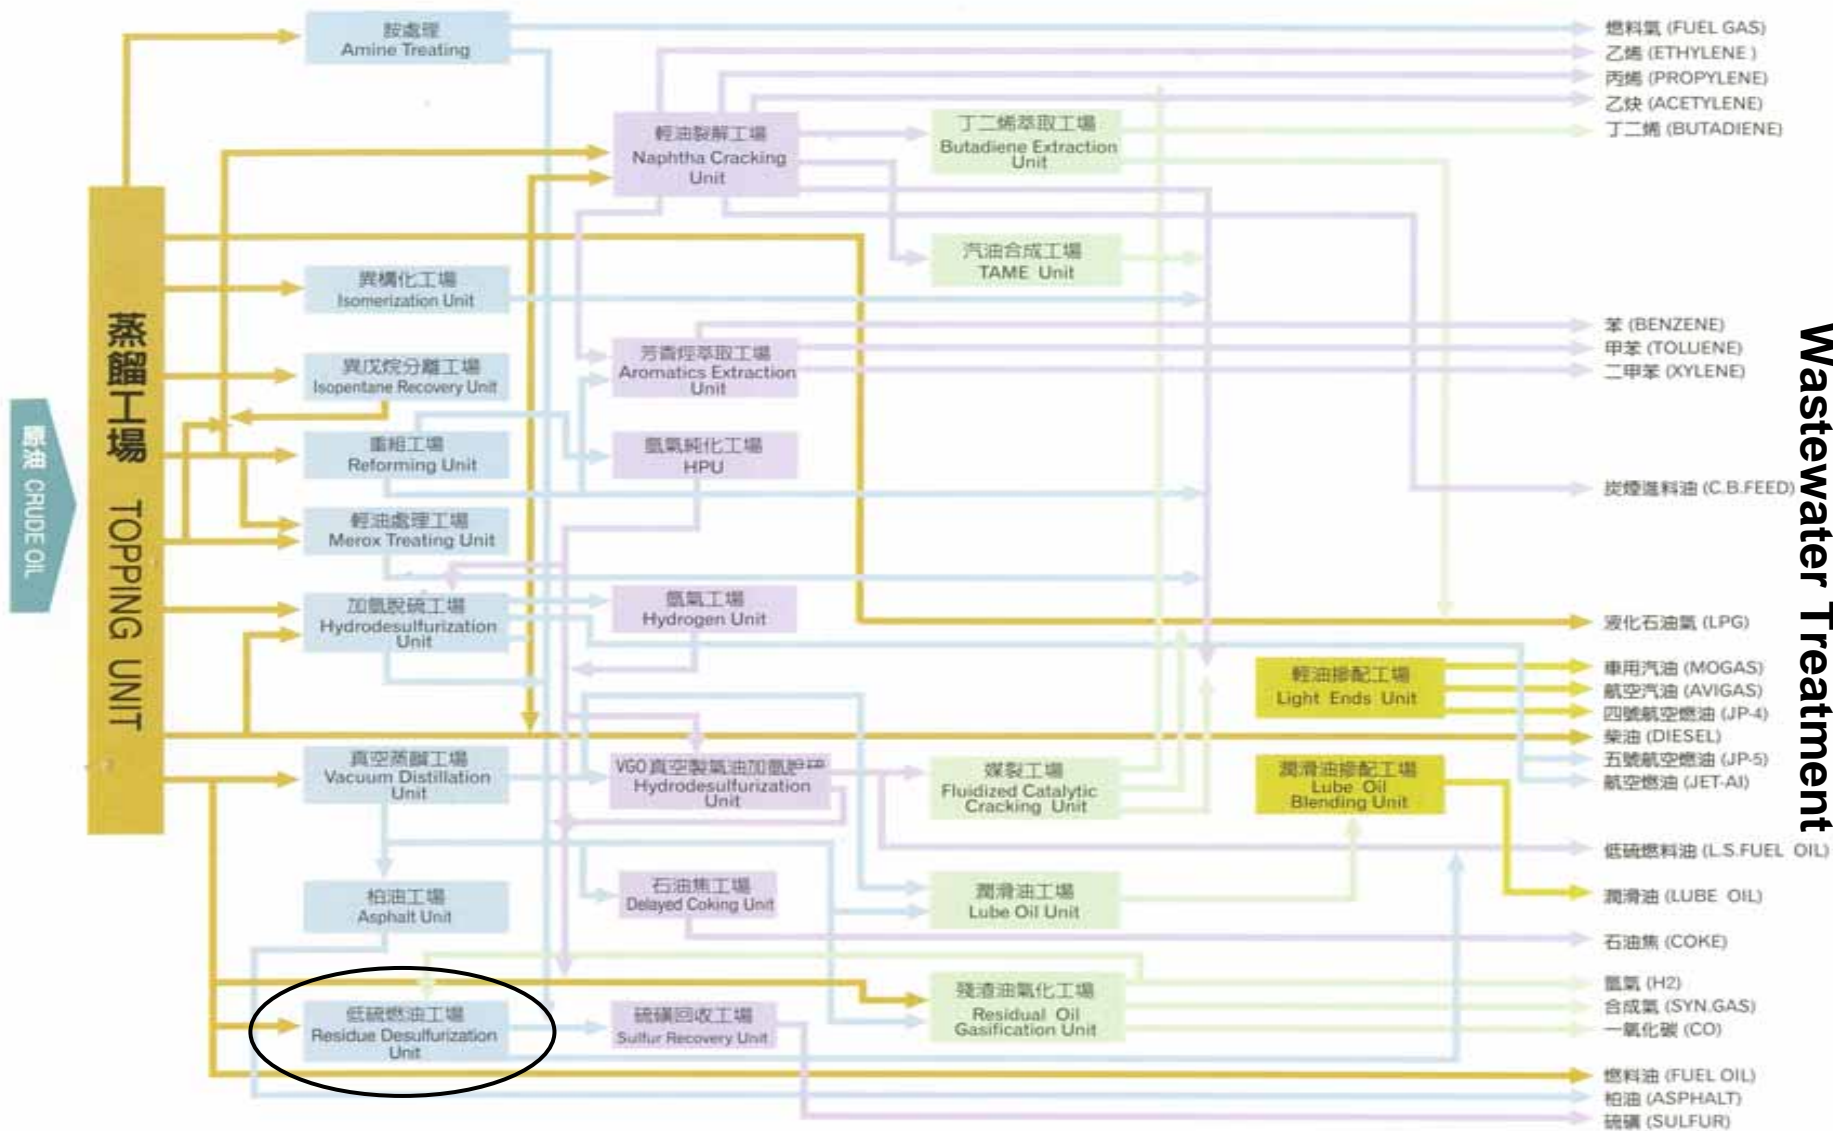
原油 CRUDE OIL

蒸餾工場 TOPPING UNIT

胺處理
Amine Treating

輕油裂解工場
Naphtha Cracking Unit

丁二烯萃取工場
Butadiene Extraction Unit

汽油合成工場
TAME Unit

異構化工場
Isomerization Unit

異戊烷分離工場
Isopentane Recovery Unit

芳香烴萃取工場
Aromatics Extraction Unit

重組工場
Reforming Unit

氫氣純化工場
HPU

輕油處理工場
Merox Treating Unit

加氫脫硫工場
Hydrodesulfurization Unit

氫氣工場
Hydrogen Unit

輕油摻配工場
Light Ends Unit

真空蒸餾工場
Vacuum Distillation Unit

VGO真空製氣油加氫脫硫
Hydrodesulfurization Unit

媒裂工場
Fluidized Catalytic Cracking Unit

潤滑油摻配工場
Lube Oil Blending Unit

柏油工場
Asphalt Unit

石油焦工場
Delayed Coking Unit

潤滑油工場
Lube Oil Unit

低硫燃油工場
Residue Desulfurization Unit

硫磺回收工場
Sulfur Recovery Unit

殘渣油氣化工場
Residual Oil Gasification Unit

燃料氣 (FUEL GAS)
乙烯 (ETHYLENE)
丙烯 (PROPYLENE)
乙炔 (ACETYLENE)
丁二烯 (BUTADIENE)
苯 (BENZENE)
甲苯 (TOLUENE)
二甲苯 (XYLENE)
炭煙進料油 (C.B.FEED)
液化石油氣 (LPG)
車用汽油 (MOGAS)
航空汽油 (AVIGAS)
四號航空燃油 (JP-4)
柴油 (DIESEL)
五號航空燃油 (JP-5)
航空燃油 (JET-AI)
低硫燃料油 (L.S.FUEL OIL)
潤滑油 (LUBE OIL)
石油焦 (COKE)
氫氣 (H2)
合成氣 (SYN.GAS)
一氧化碳 (CO)
燃料油 (FUEL OIL)
柏油 (ASPHALT)
硫磺 (SULFUR)

Wastewater Treatment